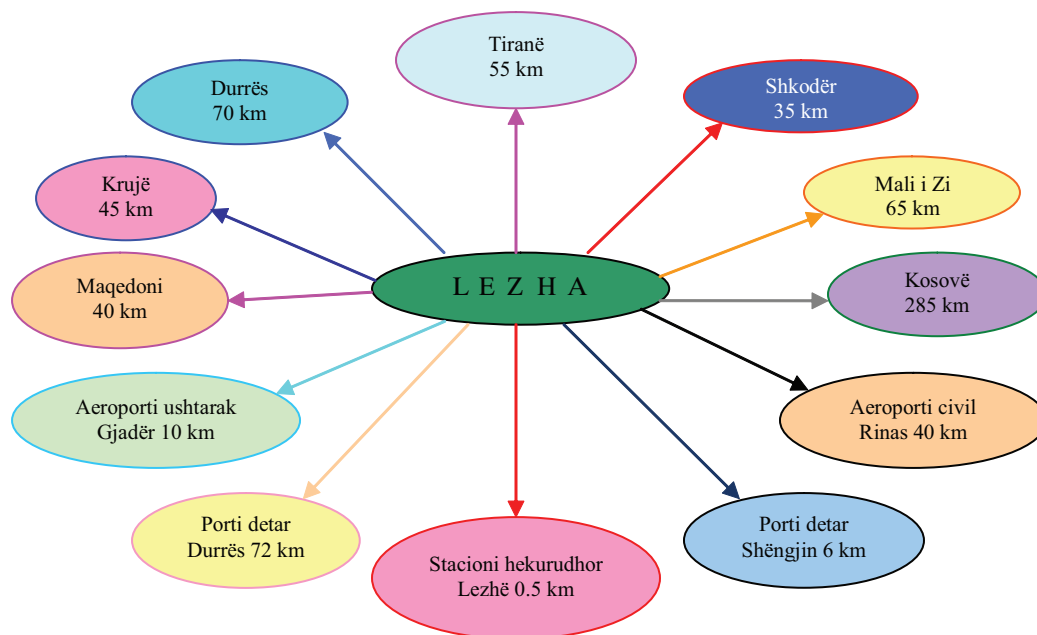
Tiranë
55 km

Durrës
70 km

Shkodër
35 km

Krujë
45 km

Mali i Zi
65 km

Maqedoni
40 km

L E Z H A

Kosovë
285 km

Aeroporti ushtarak
Gjadër 10 km

Aeroporti civil
Rinas 40 km

Porti detar
Durrës 72 km

Stacioni hekurudhor
Lezhë 0.5 km

Porti detar
Shëngjin 6 km